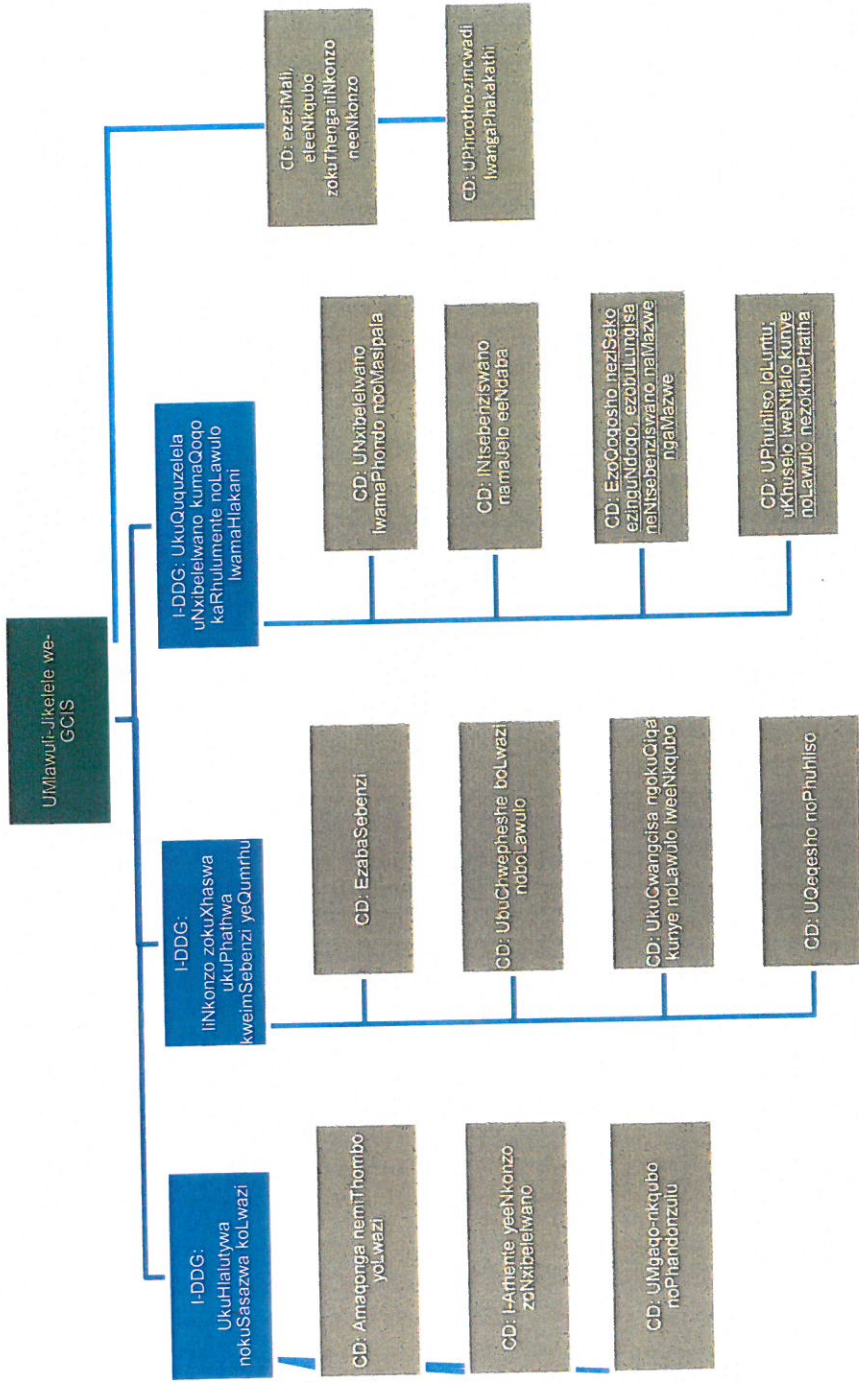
UMlawuli-Jikelele we-GCIS

I-DDG: UkuHlalutywa nokuSasazwa koLwazi

CD: Amaqonga nemiThombo yoLwazi

CD: I-Arhente yeeNkonzo zoNxibelelwano

CD: UMgaqo-nkqubo noPhandonzulu

I-DDG: IiNkonzo zokuXhaswa ukuPhathwa kweimSebenzi yeQumrhu

CD: EzabaSebenzi

CD: UbuChwepheshe boLwazi noboLawulo

CD: UkuCwangcisa ngokuQiqa kunye noLawulo lweeNkqubo

CD: UQeqesho noPhuhliso

I-DDG: UkuQuquzelela uNxibelelwano kumaQoqo kaRhulumente noLawulo lwamaHlakani

CD: UNxibelelwano lwamaPhondo nooMasipala

CD: IiNtsebenziswano namaJelo eeNdaba

CD: EzoQoqosho neziSeko ezinguNdoqo, ezobuLungisa neNtsebenziswano naMazwe ngaMazwe

CD: UPhuhliso loLuntu; uKhuselo lweNtlalo kunye noLawulo nezokhuPhatha

CD: ezeziMali, eteeNkqubo zokuThenga iiNkonzo neeNkonzo

CD: UPhicotho-zincwadi lwangaPhakathi